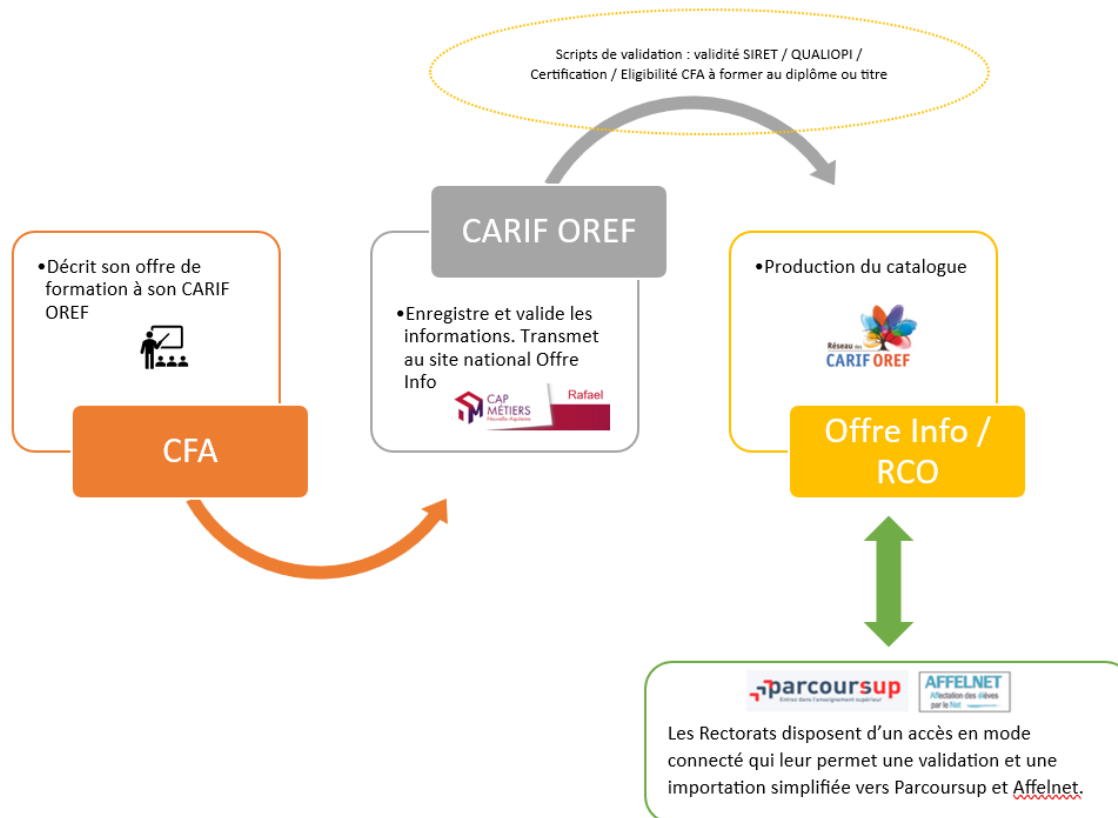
Scripts de validation : validité SIRET / QUALIOPI / Certification / Eligibilité CFA à former au diplôme ou titre

•Décrit son offre de formation à son CARIF OREF

CFA

CARIF OREF

•Enregistre et valide les informations. Transmet au site national Offre Info

CAP MÉTIERS Nouvelle-Aquitaine

Rafael

•Production du catalogue

Réseau des CARIF OREF

Offre Info / RCO

parcoursup Entrez dans l'enseignement supérieur

AFFELNET Affectation des élèves par le Net

Les Rectorats disposent d'un accès en mode connecté qui leur permet une validation et une importation simplifiée vers Parcoursup et Affelnet.